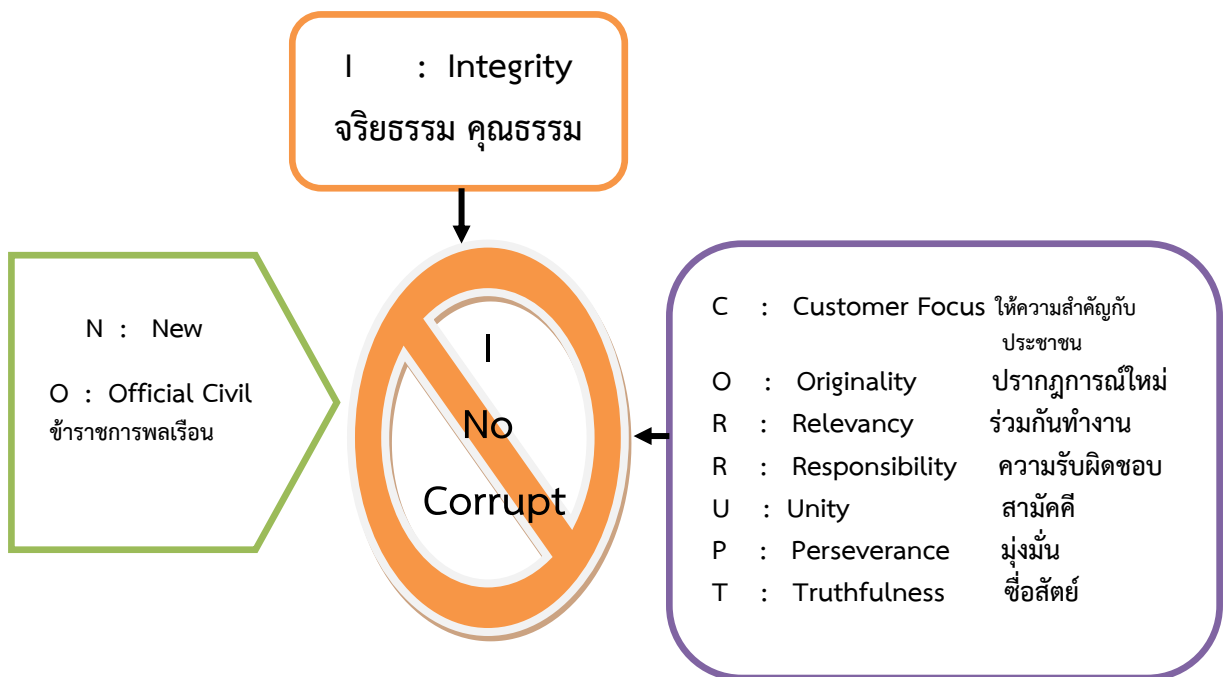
I : Integrity
จริยธรรม คุณธรรม

N : New

O : Official Civil
ข้าราชการพลเรือน

I
No
Corrupt

C : Customer Focus ให้ความสำคัญกับประชาชน
O : Originality ปรากฏการณ์ใหม่
R : Relevancy ร่วมกันทำงาน
R : Responsibility ความรับผิดชอบ
U : Unity สามัคคี
P : Perseverance มุ่งมั่น
T : Truthfulness ซื่อสัตย์